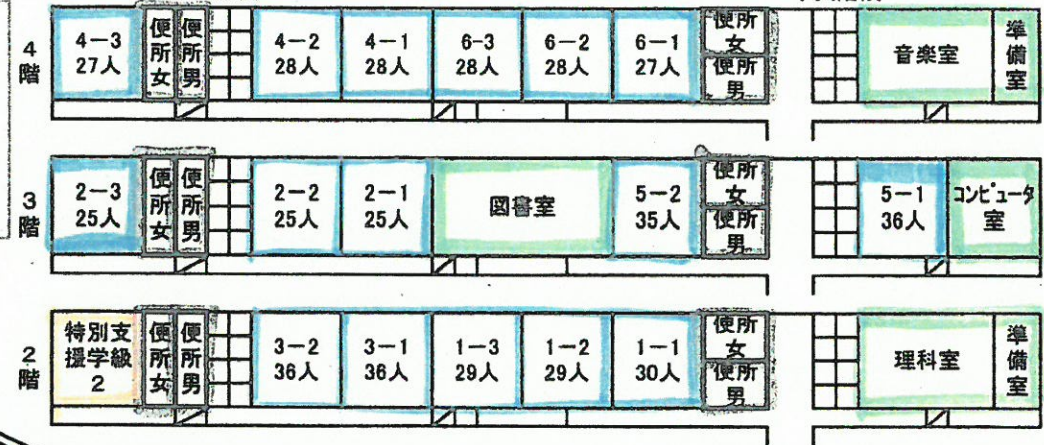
4階

| 4−3 27人 | 便所女 | 便所男 | 4−2 28人 | 4−1 28人 | 6−3 28人 | 6−2 28人 | 6−1 27人 | 便所女 便所男 | 音楽室 | 準備室 |

3階

| 2−3 25人 | 便所女 | 便所男 | 2−2 25人 | 2−1 25人 | 図書室 | 5−2 35人 | 便所女 便所男 | 5−1 36人 | コンピュータ室 |

2階

| 特別支援学級 2 | 便所女 | 便所男 | 3−2 36人 | 3−1 36人 | 1−3 29人 | 1−2 29人 | 1−1 30人 | 便所女 便所男 | 理科室 | 準備室 |